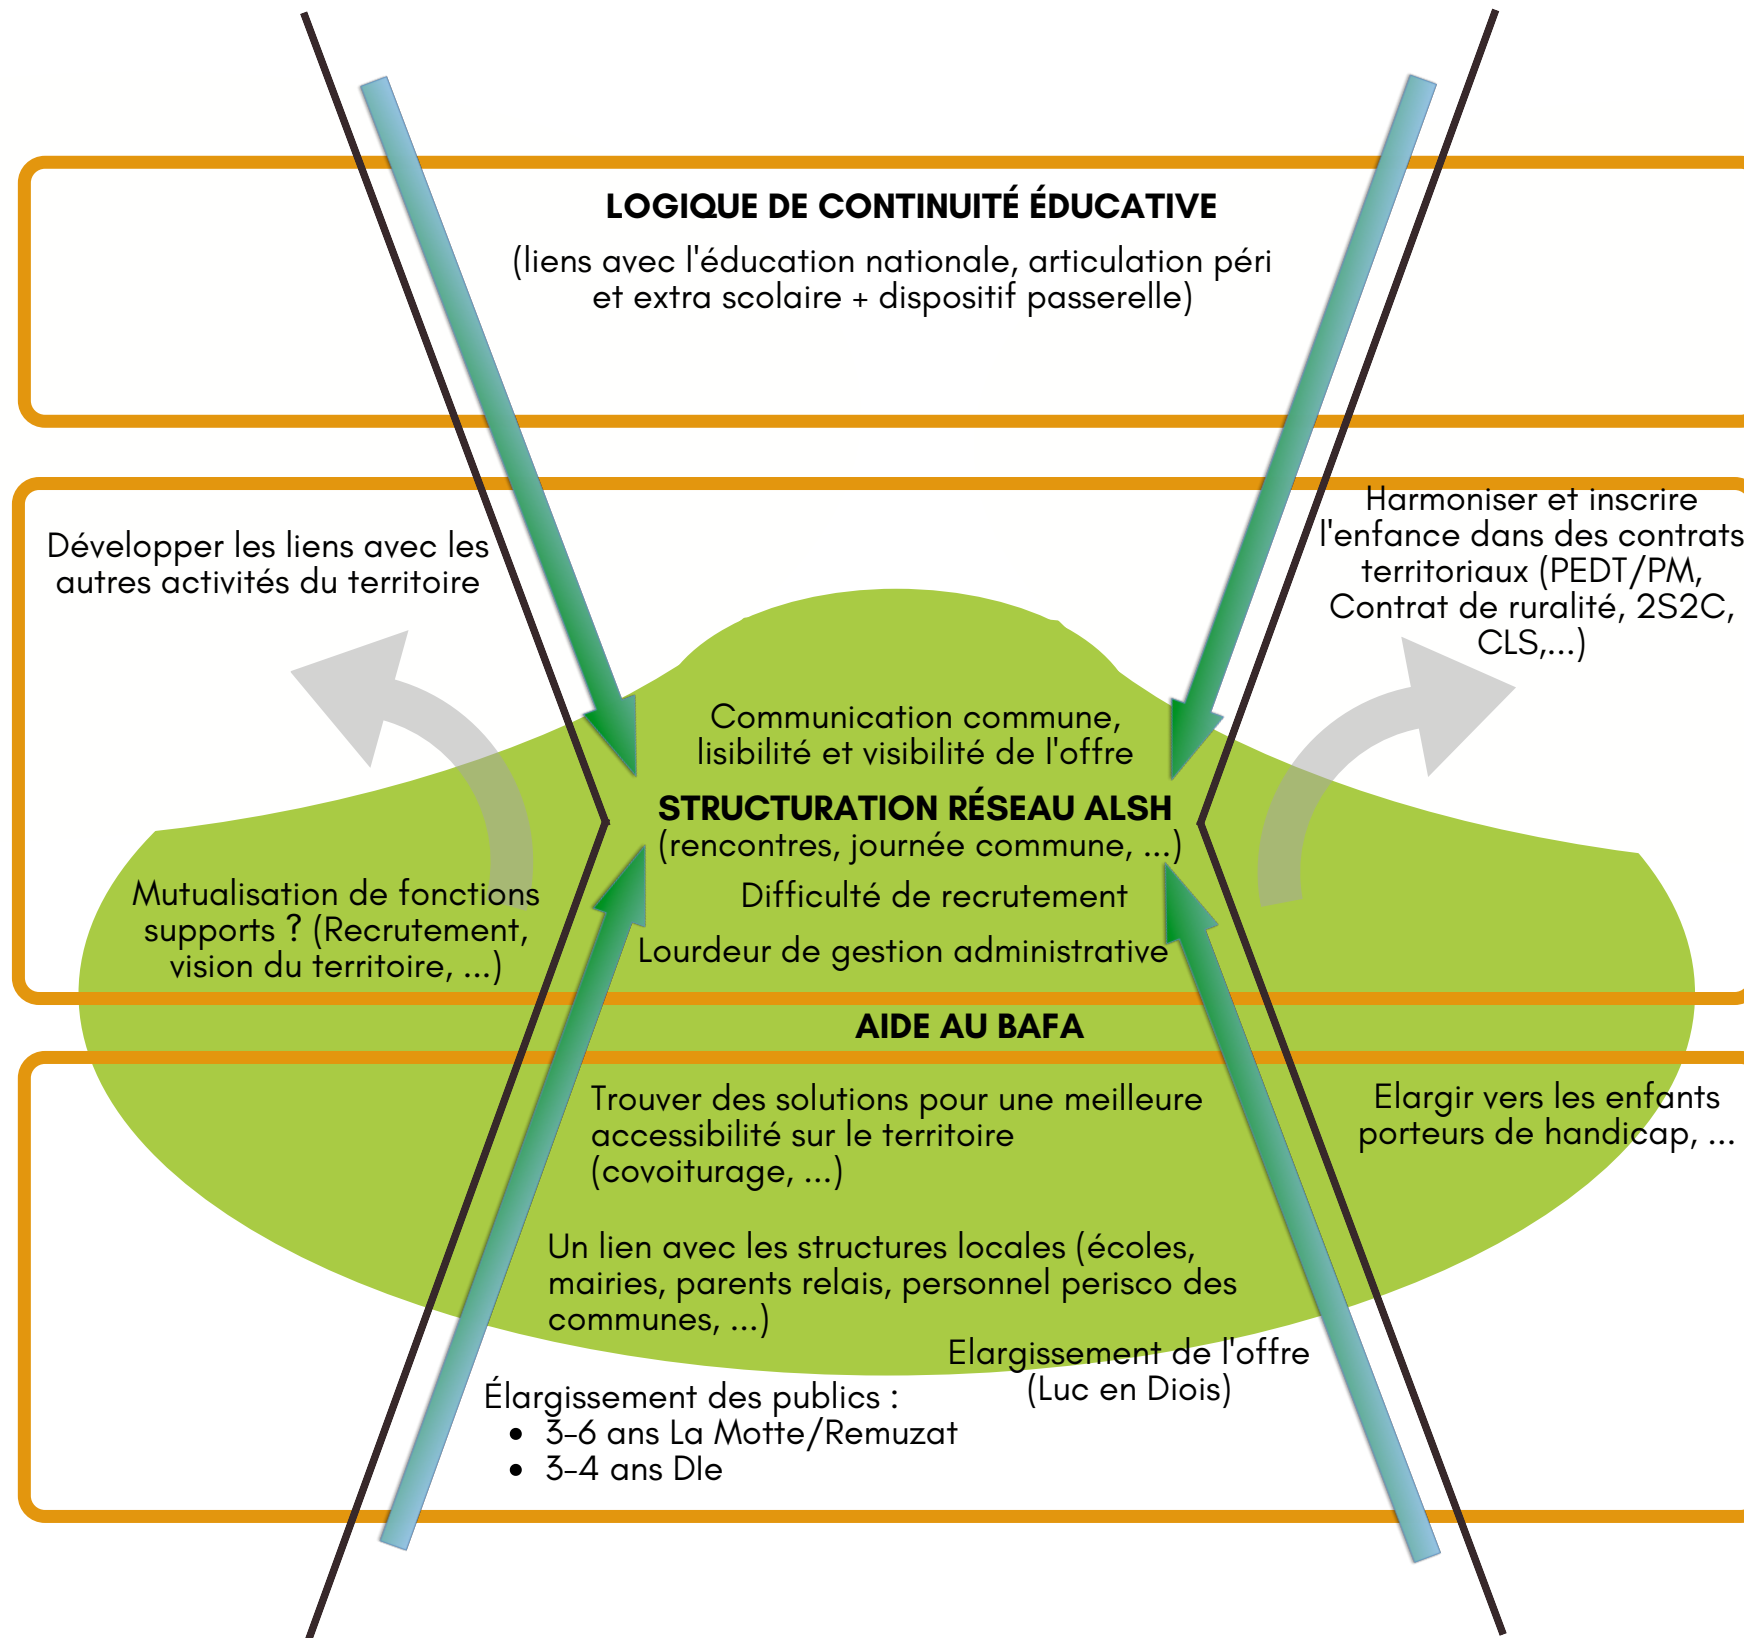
LOGIQUE DE CONTINUITÉ ÉDUCATIVE

(liens avec l'éducation nationale, articulation péri et extra scolaire + dispositif passerelle)

Développer les liens avec les autres activités du territoire

Harmoniser et inscrire l'enfance dans des contrats territoriaux (PEDT/PM, Contrat de ruralité, 2S2C, CLS,...)

Communication commune, lisibilité et visibilité de l'offre

STRUCTURATION RÉSEAU ALSH
(rencontres, journée commune, ...)

Difficulté de recrutement

Lourdeur de gestion administrative

Mutualisation de fonctions supports ? (Recrutement, vision du territoire, ...)

AIDE AU BAFA

Trouver des solutions pour une meilleure accessibilité sur le territoire (covoiturage, ...)

Elargir vers les enfants porteurs de handicap, ...

Un lien avec les structures locales (écoles, mairies, parents relais, personnel perisco des communes, ...)

Elargissement de l'offre (Luc en Diois)

Élargissement des publics :
• 3-6 ans La Motte/Remuzat
• 3-4 ans Dle